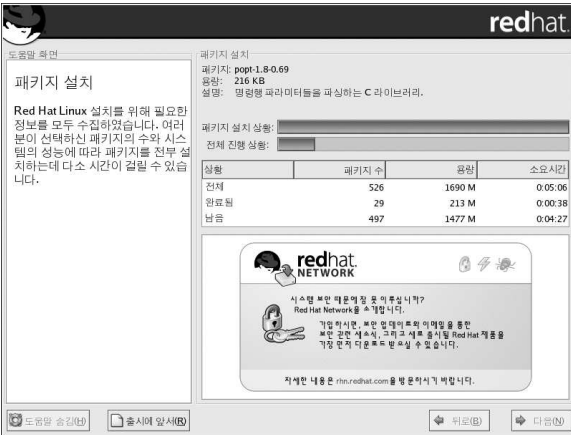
redhat.

도움말 화면

패키지 설치

Red Hat Linux 설치를 위해 필요한 정보를 모두 수집하였습니다. 여러분이 선택하신 패키지의 수와 시스템의 성능에 따라 패키지를 전부 설치하는데 다소 시간이 걸릴 수 있습니다.

패키지 설치

패키지: popt-1.8-0.69
용량: 216 KB
설명: 명령행 파라미터들을 파싱하는 C 라이브러리.

패키지 설치 상황:
전체 진행 상황:

| 상황 | 패키지 수 | 용량 | 소요시간 |
|---|---|---|---|
| 전체 | 526 | 1690 M | 0:05:06 |
| 완료됨 | 29 | 213 M | 0:00:38 |
| 남음 | 497 | 1477 M | 0:04:27 |

redhat. NETWORK

시스템 보안 때문에 잠 못 이루십니까?
Red Hat Network를 소개합니다.

가입하시면, 보안 업데이트와 이메일을 통한 보안 관련 새 소식, 그리고 새로 출시될 Red Hat 제품을 가장 먼저 다운로드 받으실 수 있습니다.

자세한 내용은 rhn.redhat.com을 방문하시기 바랍니다.

도움말 숨김(H) 출시에 앞서(R) 뒤로(B) 다음(N)